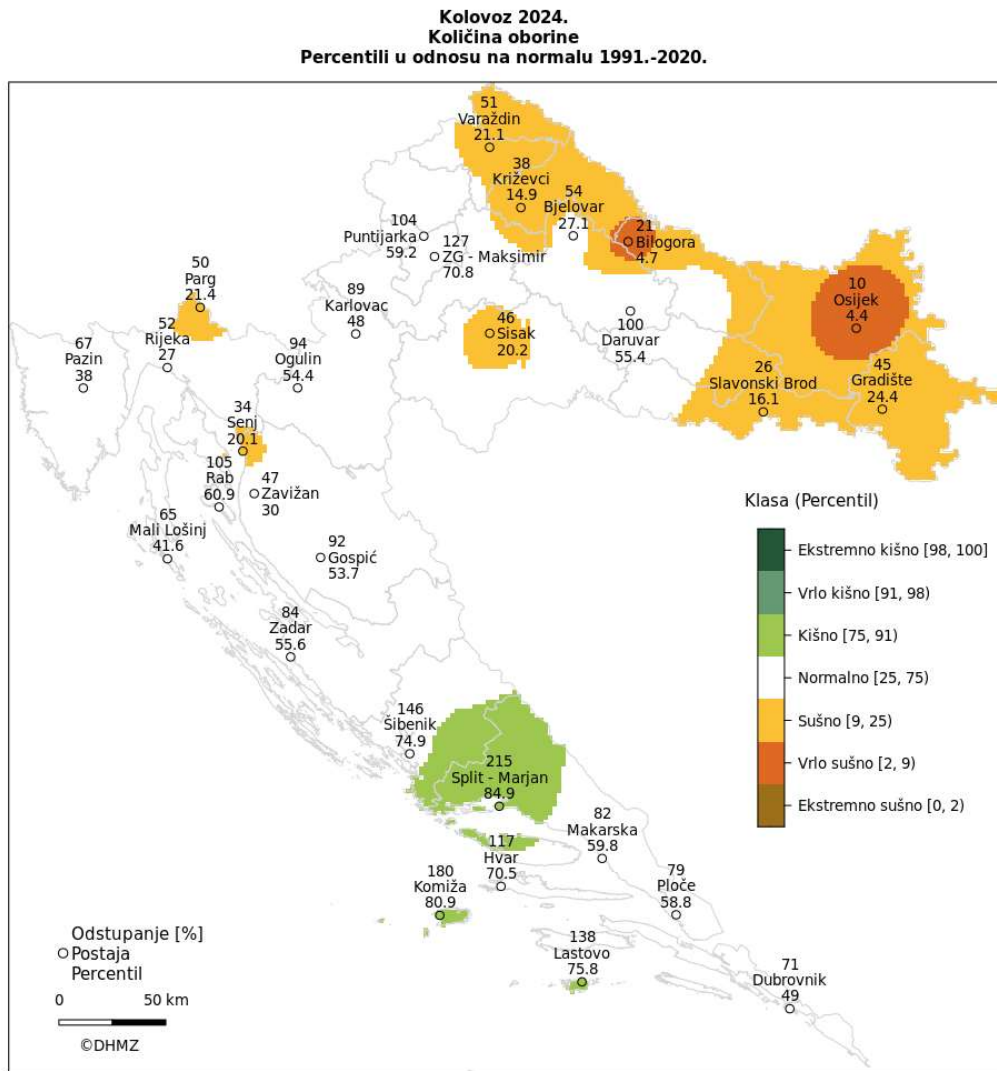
Kolovoz 2024.
Količina oborine
Percentili u odnosu na normalu 1991.-2020.

51
Varaždin
21.1

38
Križevci
14.9

54
Bjelovar
27.1

21
Bilogora
4.7

104
Puntijarka
59.2

127
ZG - Maksimir
70.8

50
Parg
21.4

89
Karlovac
48

46
Sisak
20.2

100
Daruvar
55.4

10
Osijek
4.4

67
Pazin
38

52
Rijeka
27

94
Ogulin
54.4

26
Slavonski Brod
16.1

45
Gradište
24.4

34
Senj
20.1

105
Rab
60.9

47
Zavižan
30

Klasa (Percentil)

65
Mali Lošinj
41.6

92
Gospić
53.7

Ekstremno kišno [98, 100]
Vrlo kišno [91, 98)
Kišno [75, 91)
Normalno [25, 75)
Sušno [9, 25)
Vrlo sušno [2, 9)
Ekstremno sušno [0, 2)

84
Zadar
55.6

146
Šibenik
74.9

215
Split - Marjan
84.9

82
Makarska
59.8

117
Hvar
70.5

180
Komiža
80.9

79
Ploče
58.8

Odstupanje [%]
Postaja
Percentil

138
Lastovo
75.8

71
Dubrovnik
49

0 50 km

©DHMZ